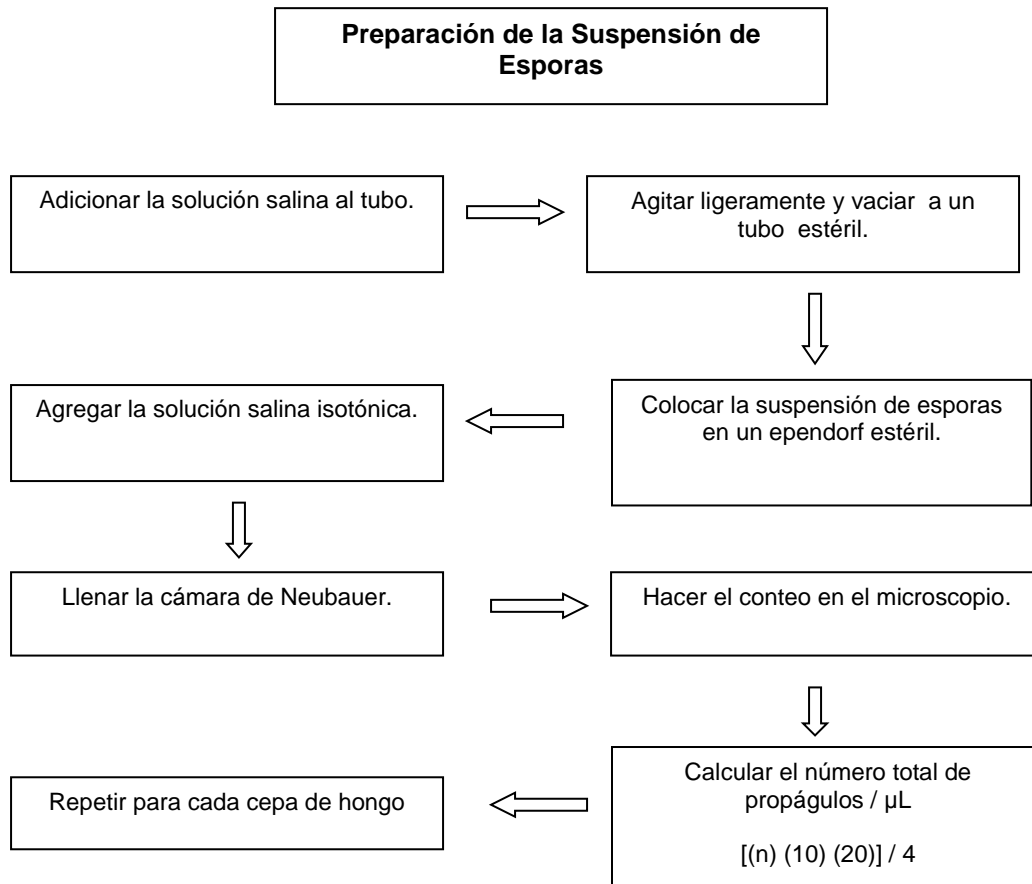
**Preparación de la Suspensión de Esporas**

Adicionar la solución salina al tubo.

Agitar ligeramente y vaciar a un tubo estéril.

Colocar la suspensión de esporas en un ependorf estéril.

Agregar la solución salina isotónica.

Llenar la cámara de Neubauer.

Hacer el conteo en el microscopio.

Calcular el número total de propágulos / µL

$[(n)\ (10)\ (20)]\ /\ 4$

Repetir para cada cepa de hongo